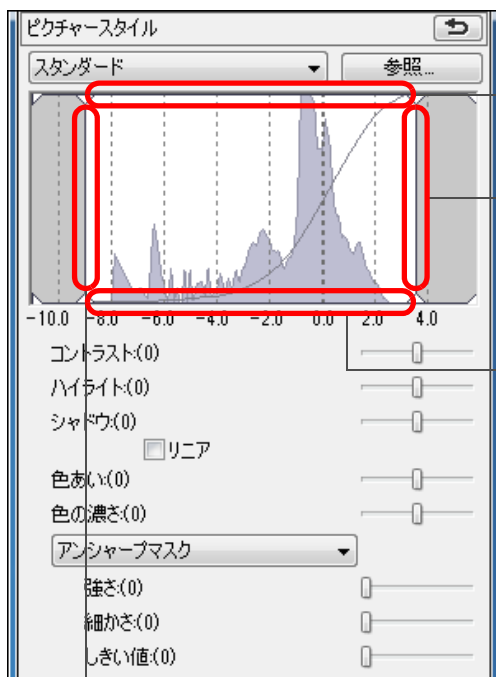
ピクチャースタイル

スタンダード

参照...

-10.0 -8.0 -6.0 -4.0 -2.0 0.0 2.0 4.0

コントラスト:(0)

ハイライト:(0)

シャドウ:(0)

リニア

色あい:(0)

色の濃さ:(0)

アンシャープマスク

強さ:(0)

細かさ:(0)

しきい値:(0)